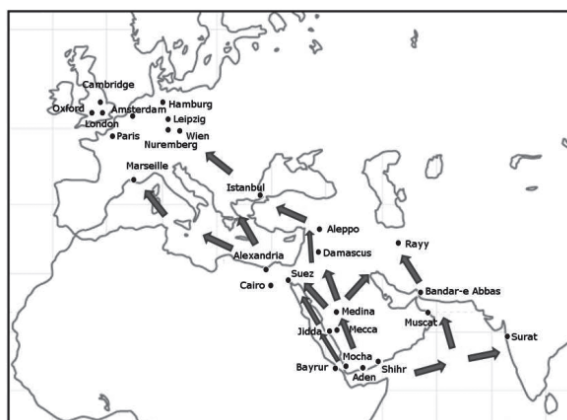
Cambridge
Oxford
Amsterdam
London
Hamburg
Leipzig
Paris
Wien
Nuremberg
Marseille
Istanbul
Aleppo
Damascus
Rayy
Alexandria
Cairo
Suez
Bandar-e Abbas
Medina
Jidda
Mecca
Muscat
Surat
Mocha
Bayrur
Aden
Shihr